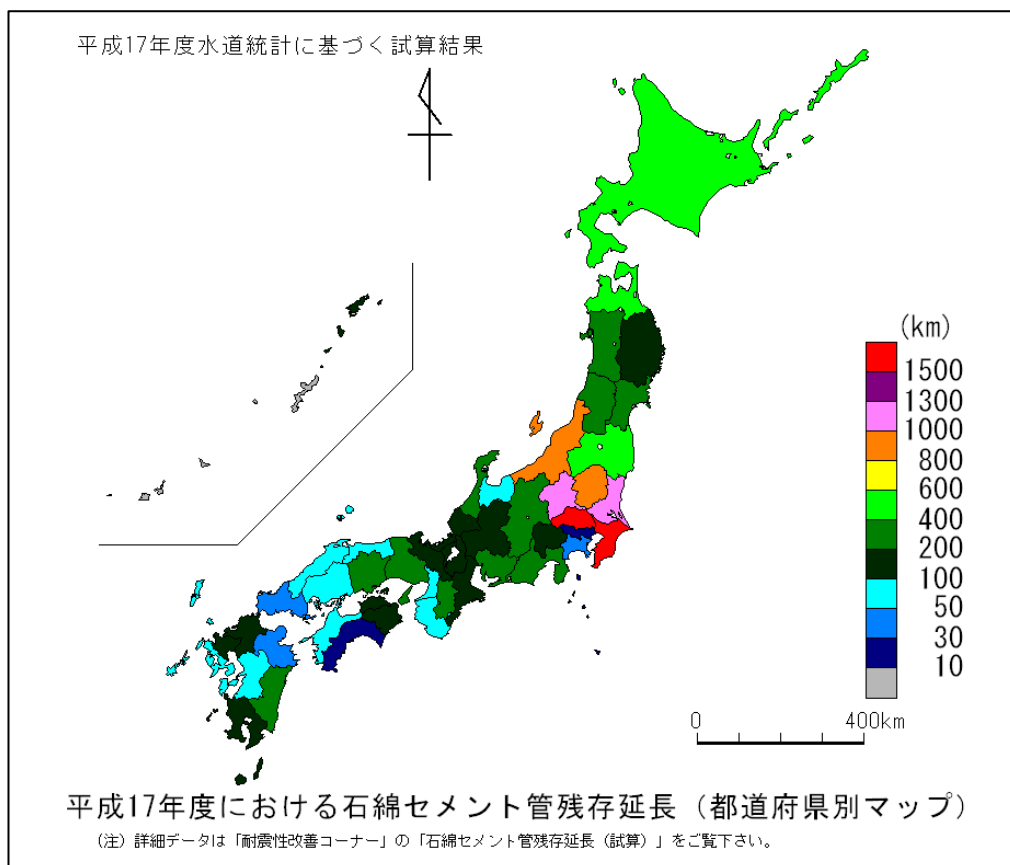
平成17年度水道統計に基づく試算結果

(km)
1500
1300
1000
800
600
400
200
100
50
30
10

0
400km

平成17年度における石綿セメント管残存延長（都道府県別マップ）

（注）詳細データは「耐震性改善コーナー」の「石綿セメント管残存延長（試算）」をご覧下さい。